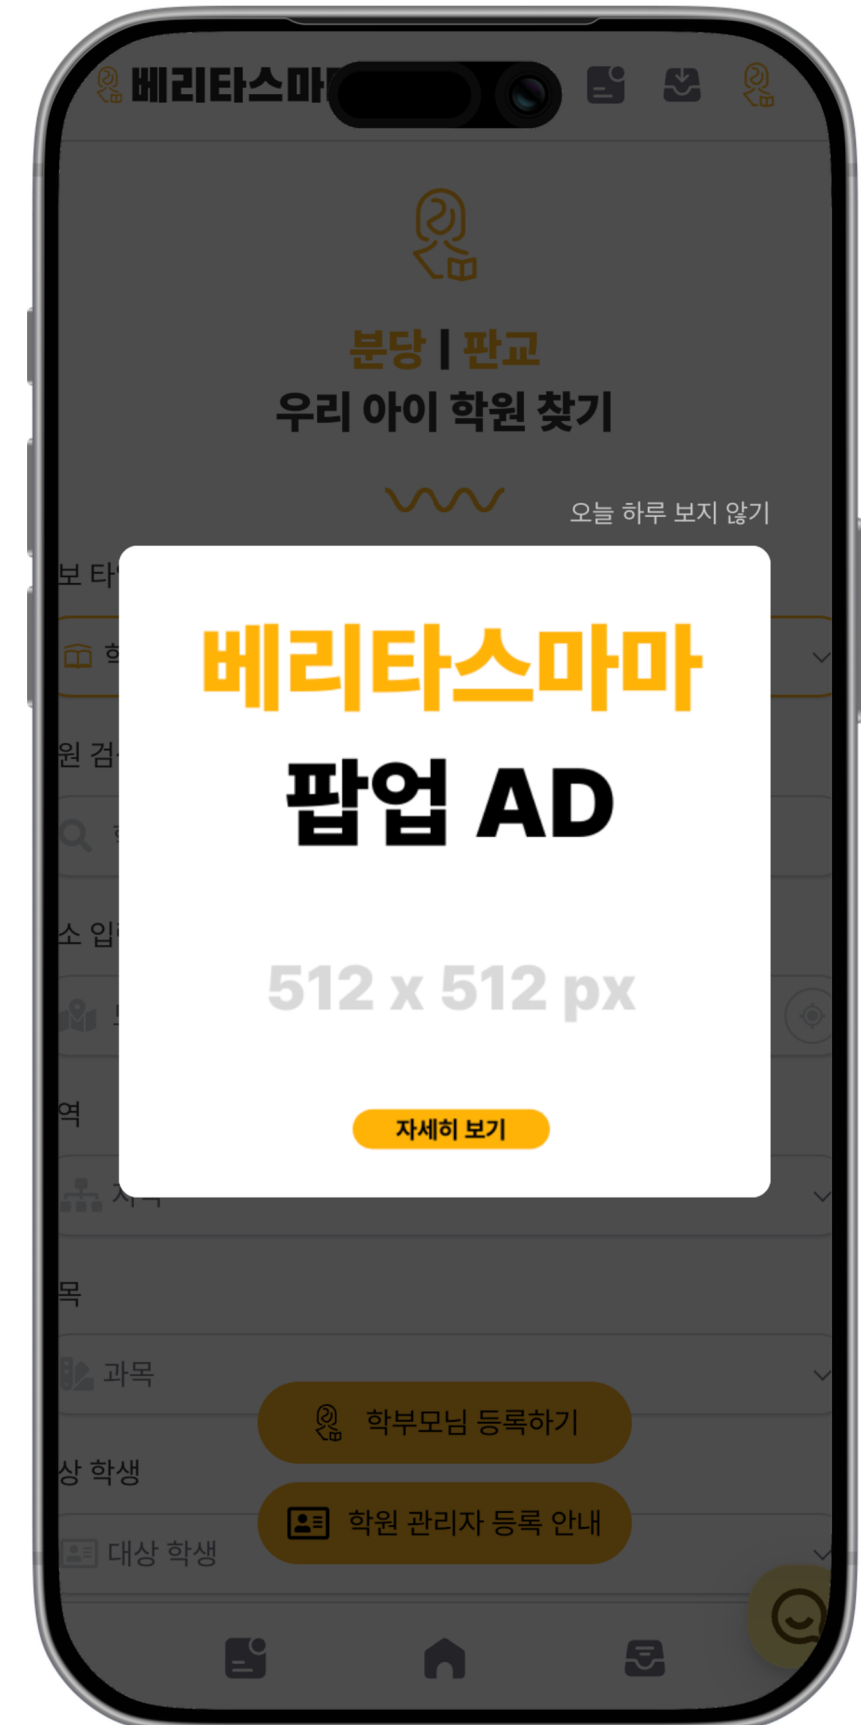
베리타스마

분당 | 판교
우리 아이 학원 찾기

오늘 하루 보지 않기

보 타

원 검

소 입

역

목

과목

상 학생

대상 학생

베리타스마마
팝업 AD

512 x 512 px

자세히 보기

학부모님 등록하기

학원 관리자 등록 안내